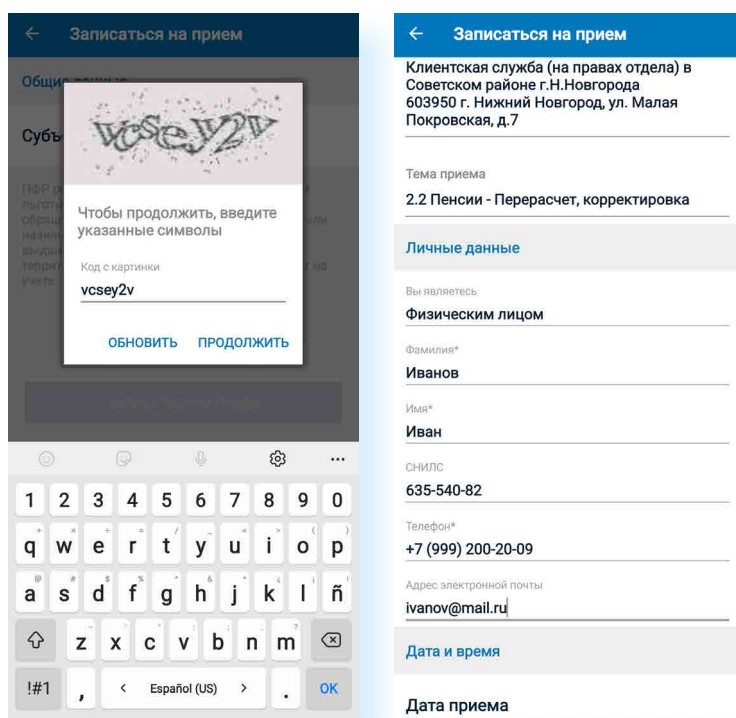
Записаться на прием

Общие данные

Субъ

vcsey2v

Чтобы продолжить, введите указанные символы

Код с картинки

vcsey2v

ОБНОВИТЬ ПРОДОЛЖИТЬ

1 2 3 4 5 6 7 8 9 0

q w e r t y u i o p

a s d f g h j k l ñ

z x c v b n m

!#1 , < Español (US) > . OK

Записаться на прием

Клиентская служба (на правах отдела) в Советском районе г.Н.Новгорода 603950 г. Нижний Новгород, ул. Малая Покровская, д.7

Тема приема

2.2 Пенсии - Перерасчет, корректировка

Личные данные

Вы являетесь

Физическим лицом

Фамилия*

Иванов

Имя*

Иван

СНИЛС

635-540-82

Телефон*

+7 (999) 200-20-09

Адрес электронной почты

ivanov@mail.ru

Дата и время

Дата приема